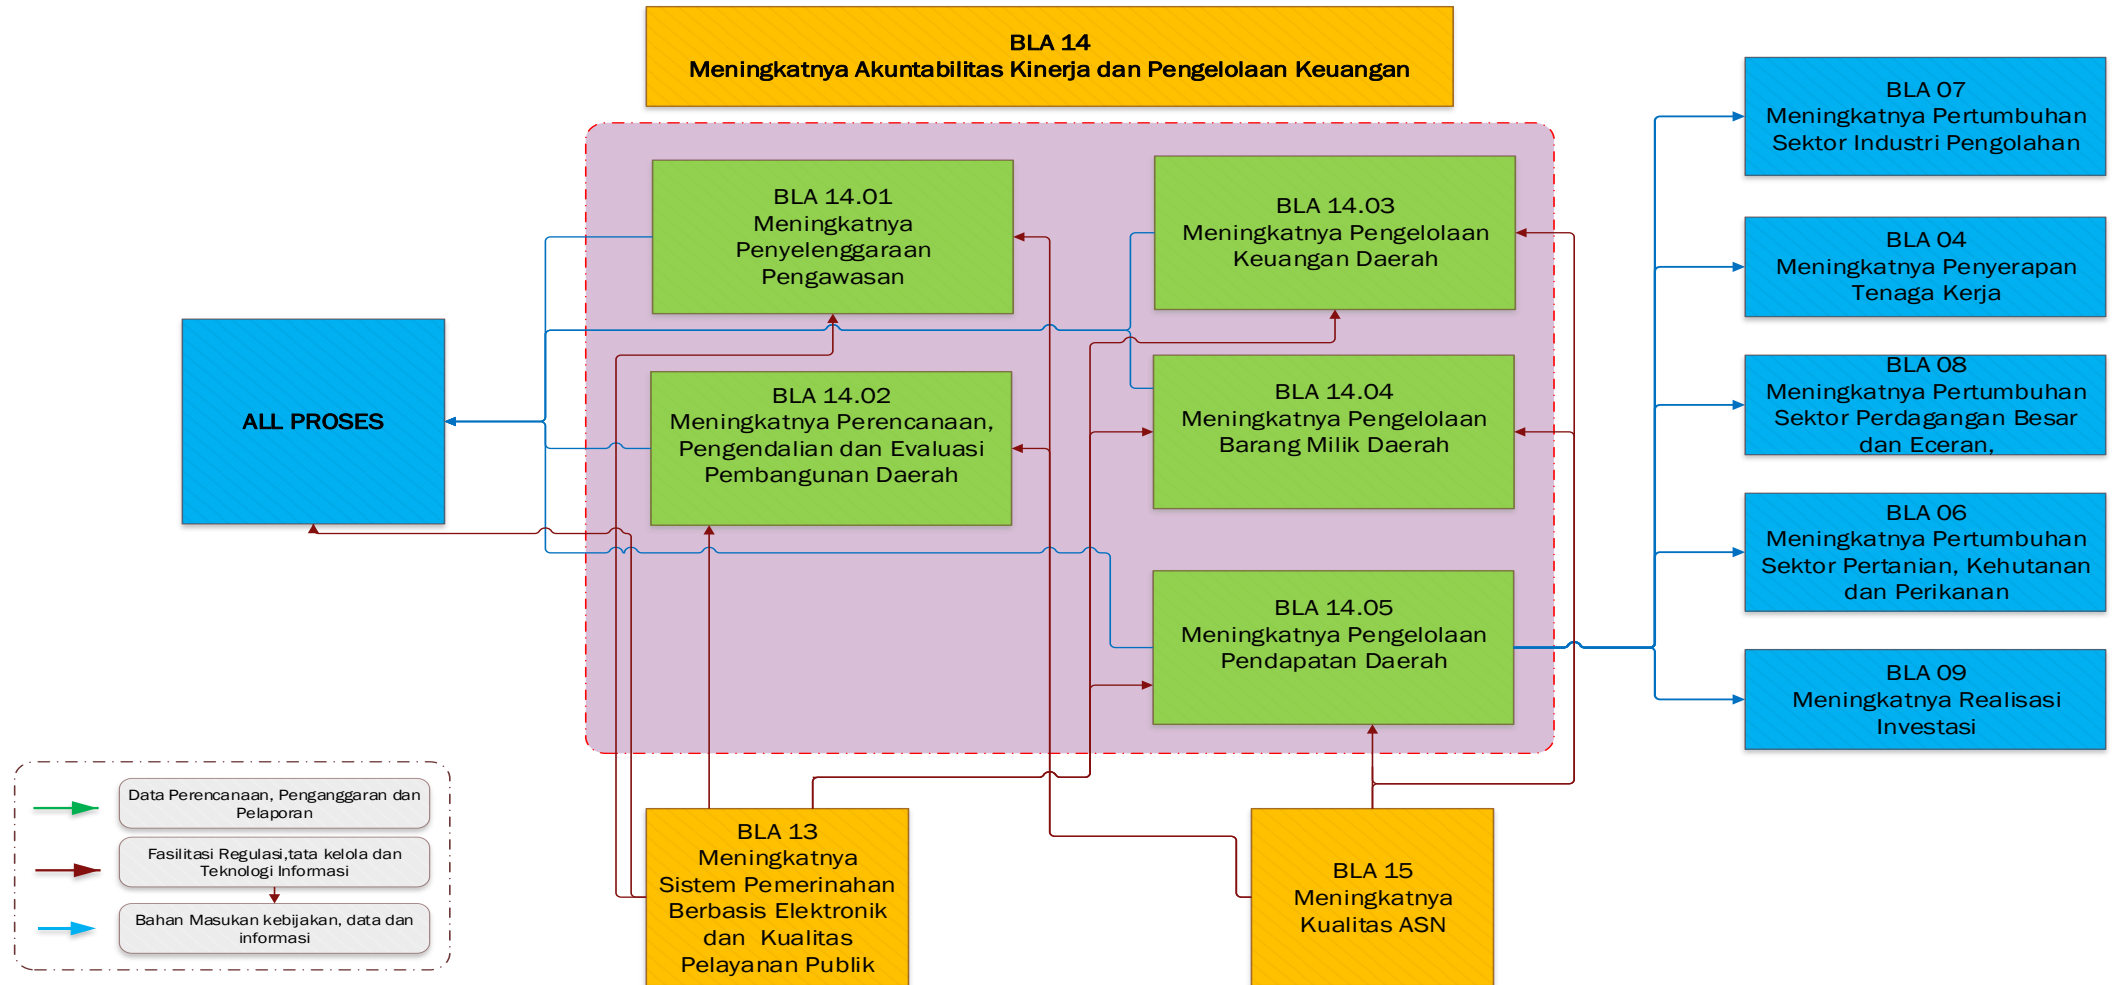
BLA 14
Meningkatnya Akuntabilitas Kinerja dan Pengelolaan Keuangan

BLA 14.01
Meningkatnya Penyelenggaraan Pengawasan

BLA 14.03
Meningkatnya Pengelolaan Keuangan Daerah

BLA 14.02
Meningkatnya Perencanaan, Pengendalian dan Evaluasi Pembangunan Daerah

BLA 14.04
Meningkatnya Pengelolaan Barang Milik Daerah

BLA 14.05
Meningkatnya Pengelolaan Pendapatan Daerah

ALL PROSES

BLA 07
Meningkatnya Pertumbuhan Sektor Industri Pengolahan

BLA 04
Meningkatnya Penyerapan Tenaga Kerja

BLA 08
Meningkatnya Pertumbuhan Sektor Perdagangan Besar dan Eceran,

BLA 06
Meningkatnya Pertumbuhan Sektor Pertanian, Kehutanan dan Perikanan

BLA 09
Meningkatnya Realisasi Investasi

Data Perencanaan, Penganggaran dan Pelaporan

Fasilitasi Regulasi,tata kelola dan Teknologi Informasi

Bahan Masukan kebijakan, data dan informasi

BLA 13
Meningkatnya Sistem Pemerinahan Berbasis Elektronik dan Kualitas Pelayanan Publik

BLA 15
Meningkatnya Kualitas ASN